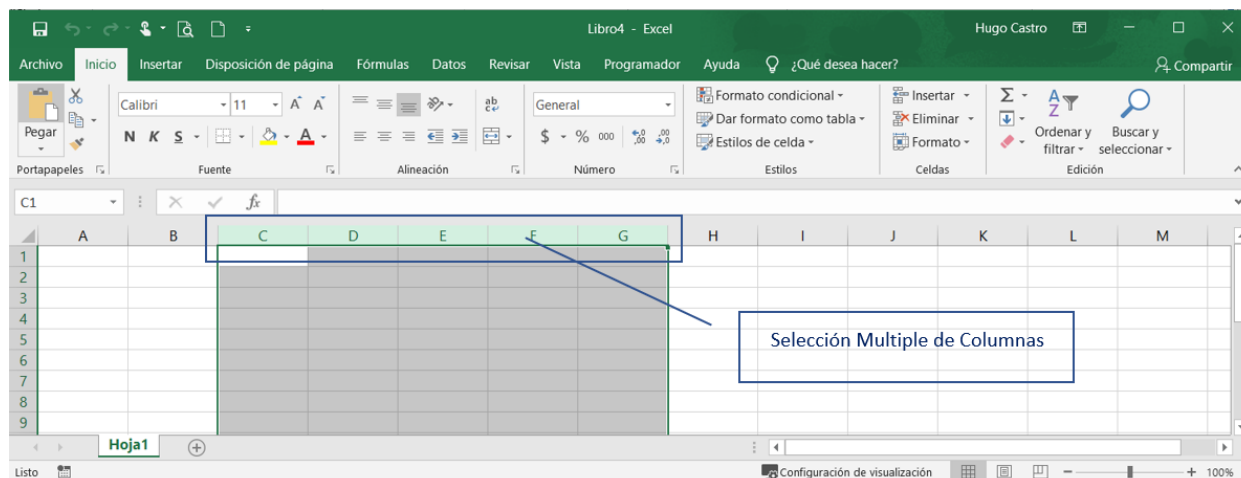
Libro4 - Excel

Hugo Castro

Archivo Inicio Insertar Disposición de página Fórmulas Datos Revisar Vista Programador Ayuda ¿Qué desea hacer? Compartir

Pegar

Portapapeles

Calibri 11

N K S

Fuente

Alineación

General

$ % 000

Número

Formato condicional

Dar formato como tabla

Estilos de celda

Estilos

Insertar

Eliminar

Formato

Celdas

Ordenar y filtrar

Buscar y seleccionar

Edición

C1

$f_x$

A B C D E F G H I J K L M

1
2
3
4
5
6
7
8
9

Selección Multiple de Columnas

Hoja1

Listo

Configuración de visualización

100%